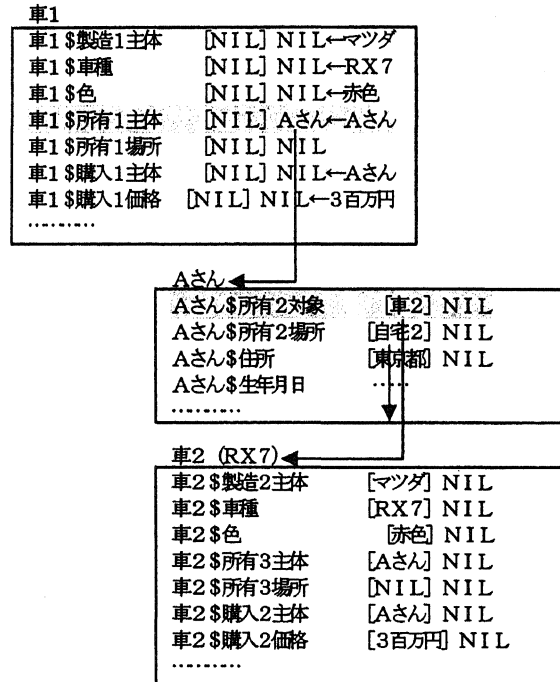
車1

| | |
|---|---|
| 車1＄製造1主体 | [NIL] NIL←マツダ |
| 車1＄車種 | [NIL] NIL←RX7 |
| 車1＄色 | [NIL] NIL←赤色 |
| 車1＄所有1主体 | [NIL] Aさん←Aさん |
| 車1＄所有1場所 | [NIL] NIL |
| 車1＄購入1主体 | [NIL] NIL←Aさん |
| 車1＄購入1価格 | [NIL] NIL←3百万円 |
| ……… | |

Aさん

| | |
|---|---|
| Aさん＄所有2対象 | [車2] NIL |
| Aさん＄所有2場所 | [自宅2] NIL |
| Aさん＄住所 | [東京都] NIL |
| Aさん＄生年月日 | …… |
| ……… | |

車2 (RX7)

| | |
|---|---|
| 車2＄製造2主体 | [マツダ] NIL |
| 車2＄車種 | [RX7] NIL |
| 車2＄色 | [赤色] NIL |
| 車2＄所有3主体 | [Aさん] NIL |
| 車2＄所有3場所 | [NIL] NIL |
| 車2＄購入2主体 | [Aさん] NIL |
| 車2＄購入2価格 | [3百万円] NIL |
| ……… | |